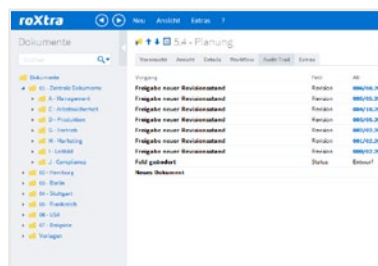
roXtra

Neu Ansicht Extras ?

Dokumente

Dokumente
01 - Zentrale Dokumente
A - Management
C - Arbeitssicherheit
D - Produktion
E - Vertrieb
H - Marketing
J - Leitbild
J - Compliance
02 - Hamburg
03 - Berlin
04 - Stuttgart
05 - Frankfurt
06 - USA
07 - Belgien
Vorlagen

5.4 - Planung

Vorschau Ansicht Details Workflow Audit Trail Extras

| Vorgang | Feld | Alt |
|---|---|---|
| Freigabe neuer Revisionsstand | Revision | 000/06.2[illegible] |
| Freigabe neuer Revisionsstand | Revision | 000/05.2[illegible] |
| Freigabe neuer Revisionsstand | Revision | 000/05.2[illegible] |
| Freigabe neuer Revisionsstand | Revision | 000/05.2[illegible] |
| Freigabe neuer Revisionsstand | Revision | 000/04.2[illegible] |
| Freigabe neuer Revisionsstand | Revision | 001/02.2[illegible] |
| Freigabe neuer Revisionsstand | Revision | 000/02.2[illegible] |
| Feld geändert | Status | Entwurf |
| Neues Dokument | | |